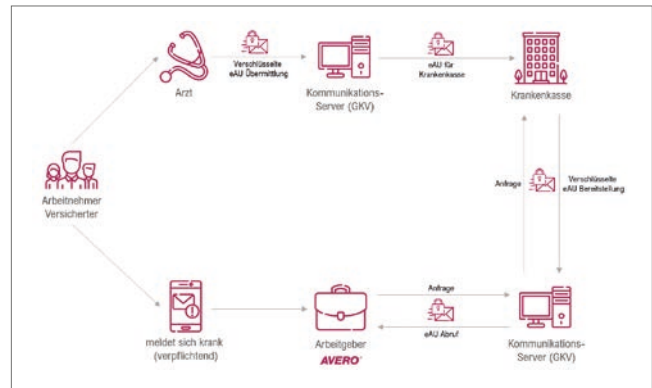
Arzt

Verschlüsselte eAU Übermittlung

Kommunikations-Server (GKV)

eAU für Krankenkasse

Krankenkasse

Arbeitnehmer Versicherter

Anfrage

Verschlüsselte eAU Bereitstellung

meldet sich krank (verpflichtend)

Arbeitgeber AVERO

Anfrage

eAU Abruf

Kommunikations-Server (GKV)